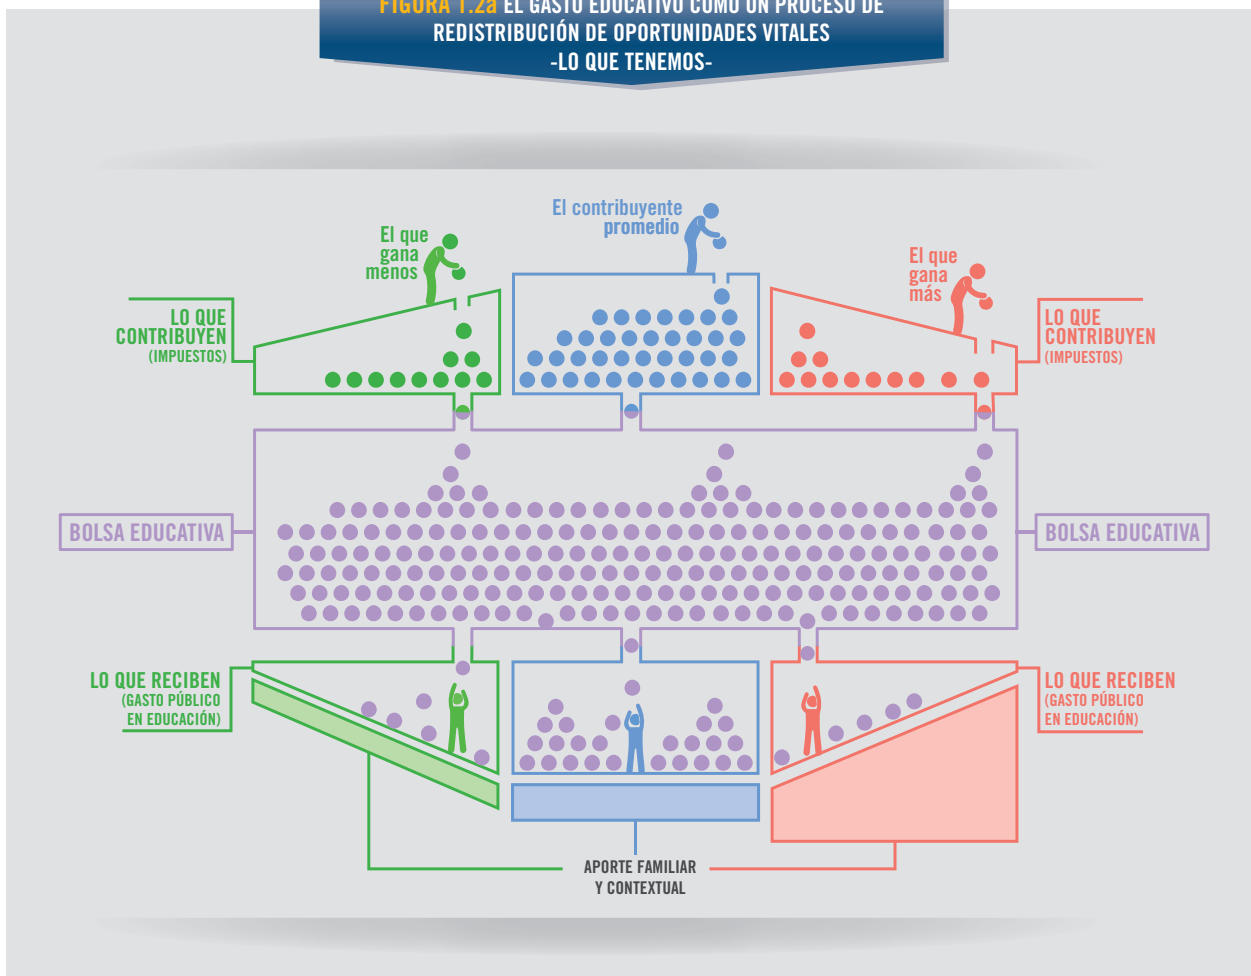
FIGURA 1.2a EL GASTO EDUCATIVO COMO UN PROCESO DE REDISTRIBUCIÓN DE OPORTUNIDADES VITALES
-LO QUE TENEMOS-

El que gana menos

El contribuyente promedio

El que gana más

LO QUE CONTRIBUYEN (IMPUESTOS)

LO QUE CONTRIBUYEN (IMPUESTOS)

BOLSA EDUCATIVA

BOLSA EDUCATIVA

LO QUE RECIBEN (GASTO PÚBLICO EN EDUCACIÓN)

LO QUE RECIBEN (GASTO PÚBLICO EN EDUCACIÓN)

APORTE FAMILIAR Y CONTEXTUAL